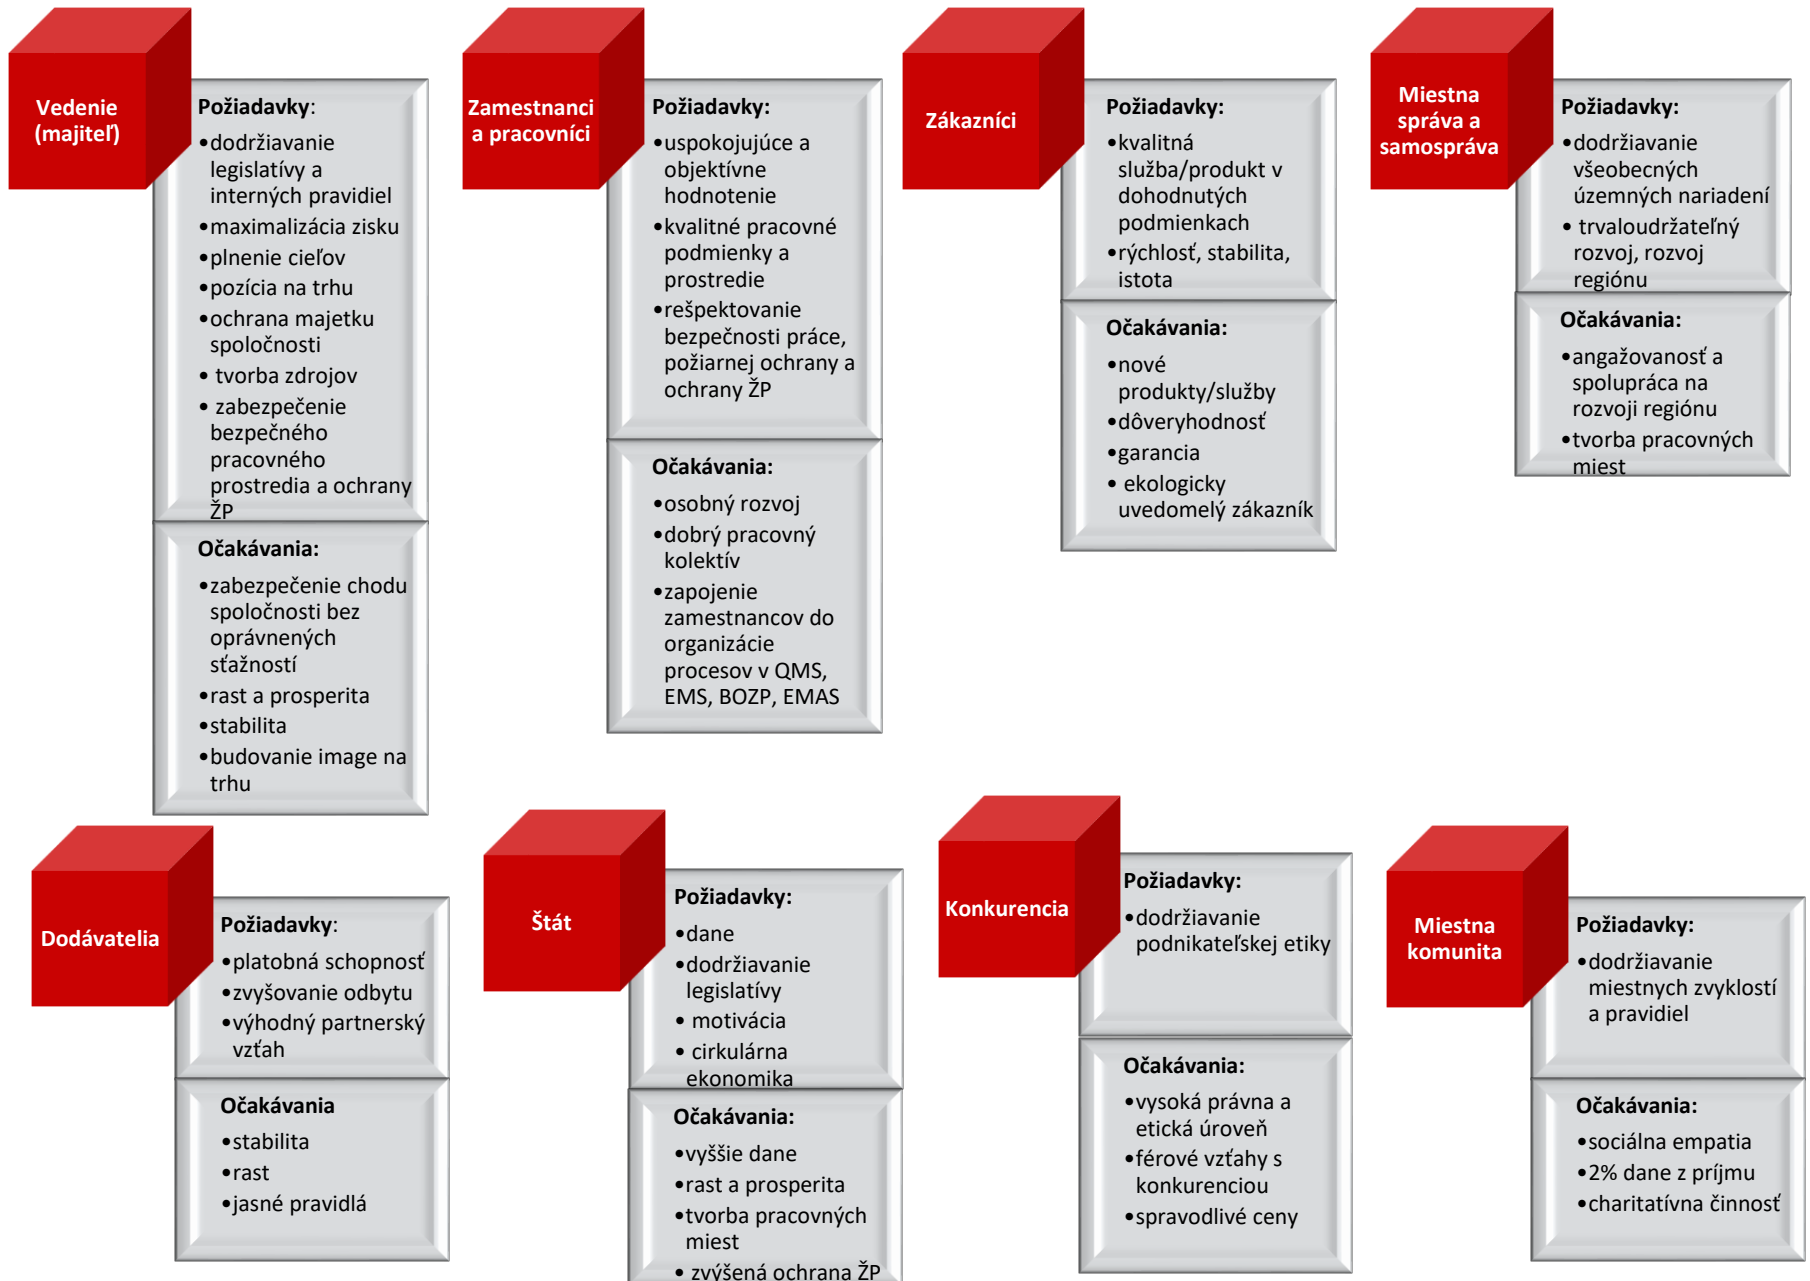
Vedenie (majiteľ)

Požiadavky:
•dodržiavanie legislatívy a interných pravidiel
•maximalizácia zisku
•plnenie cieľov
•pozícia na trhu
•ochrana majetku spoločnosti
• tvorba zdrojov
• zabezpečenie bezpečného pracovného prostredia a ochrany ŽP

Očakávania:
•zabezpečenie chodu spoločnosti bez oprávnených sťažností
•rast a prosperita
•stabilita
•budovanie image na trhu

Zamestnanci a pracovníci

Požiadavky:
•uspokojujúce a objektívne hodnotenie
•kvalitné pracovné podmienky a prostredie
•rešpektovanie bezpečnosti práce, požiarnej ochrany a ochrany ŽP

Očakávania:
•osobný rozvoj
•dobrý pracovný kolektív
•zapojenie zamestnancov do organizácie procesov v QMS, EMS, BOZP, EMAS

Zákazníci

Požiadavky:
•kvalitná služba/produkt v dohodnutých podmienkach
•rýchlosť, stabilita, istota

Očakávania:
•nové produkty/služby
•dôveryhodnosť
•garancia
• ekologicky uvedomelý zákazník

Miestna správa a samospráva

Požiadavky:
•dodržiavanie všeobecných územných nariadení
• trvaloudržateľný rozvoj, rozvoj regiónu

Očakávania:
•angažovanosť a spolupráca na rozvoji regiónu
•tvorba pracovných miest

Dodávatelia

Požiadavky:
•platobná schopnosť
•zvyšovanie odbytu
•výhodný partnerský vzťah

Očakávania
•stabilita
•rast
•jasné pravidlá

Štát

Požiadavky:
•dane
•dodržiavanie legislatívy
• motivácia
• cirkulárna ekonomika

Očakávania:
•vyššie dane
•rast a prosperita
•tvorba pracovných miest
• zvýšená ochrana ŽP

Konkurencia

Požiadavky:
•dodržiavanie podnikateľskej etiky

Očakávania:
•vysoká právna a etická úroveň
•férové vzťahy s konkurenciou
•spravodlivé ceny

Miestna komunita

Požiadavky:
•dodržiavanie miestnych zvyklostí a pravidiel

Očakávania:
•sociálna empatia
•2% dane z príjmu
•charitatívna činnosť